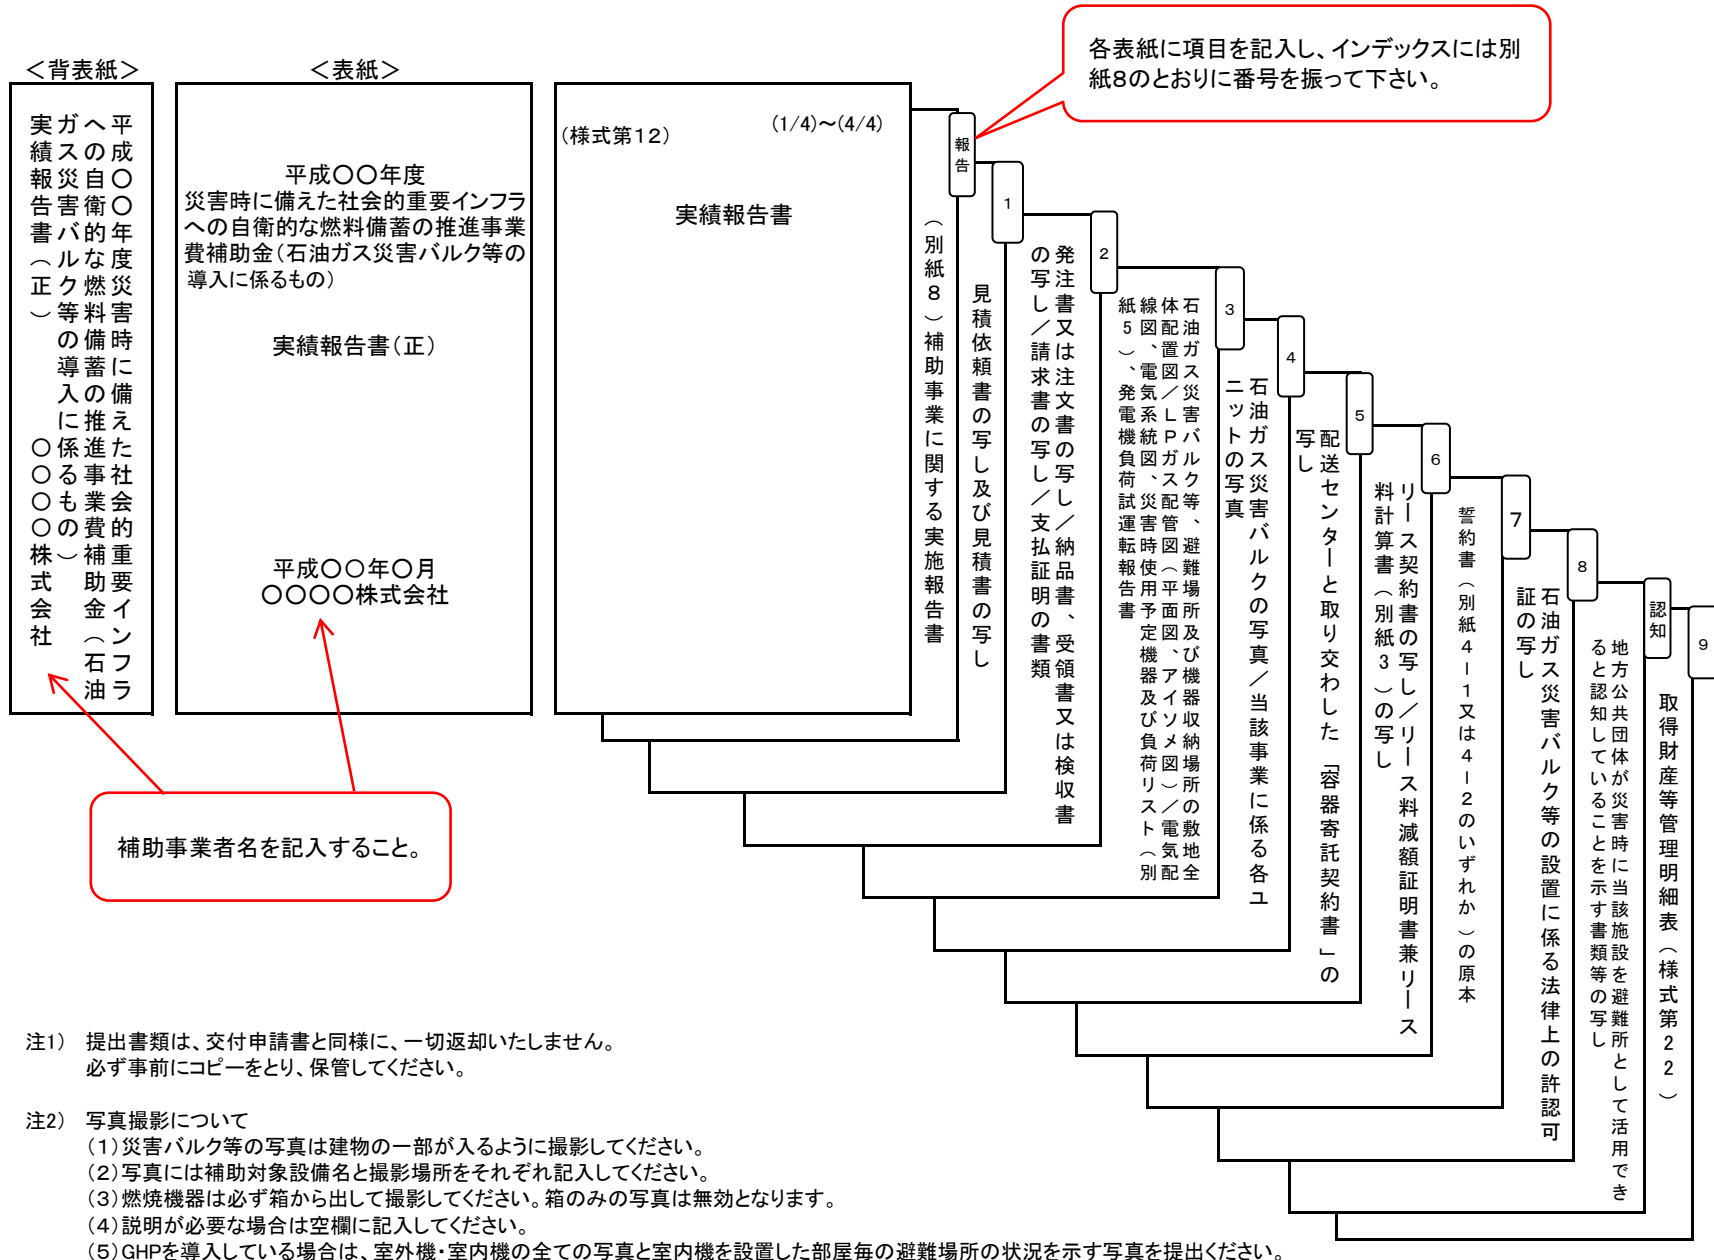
＜背表紙＞

平成〇〇年度災害時に備えた社会的重要インフラへの自衛的な燃料備蓄の推進事業費補助金（石油ガス災害バルク等の導入に係るもの）実績報告書（正）
〇〇〇〇株式会社

＜表紙＞

平成〇〇年度
災害時に備えた社会的重要インフラへの自衛的な燃料備蓄の推進事業費補助金（石油ガス災害バルク等の導入に係るもの）

実績報告書（正）

平成〇〇年〇月
〇〇〇〇株式会社

（様式第12）

(1/4)～(4/4)

実績報告書

各表紙に項目を記入し、インデックスには別紙8のとおりに番号を振って下さい。

報告

（別紙8）補助事業に関する実施報告書

1

見積依頼書の写し及び見積書の写し

2

発注書又は注文書の写し／納品書、受領書又は検収書の写し／請求書の写し／支払証明の書類

3

石油ガス災害バルク等、避難場所及び機器収納場所の敷地全体配置図／LPガス配管図（平面図、アイソメ図）／電気配線図、電気系統図、災害時使用予定機器及び負荷リスト（別紙5）、発電機負荷試運転報告書

4

石油ガス災害バルクの写真／当該事業に係る各ユニットの写真

5

配送センターと取り交わした「容器寄託契約書」の写し

6

リース契約書の写し／リース料減額証明書兼リース料計算書（別紙3）の写し

誓約書（別紙4－1又は4－2のいずれか）の原本

7

石油ガス災害バルク等の設置に係る法律上の許認可証の写し

8

地方公共団体が災害時に当該施設を避難所として活用できると認知していることを示す書類等の写し

認知

9

取得財産等管理明細表（様式第22）

補助事業者名を記入すること。

注1） 提出書類は、交付申請書と同様に、一切返却いたしません。
必ず事前にコピーをとり、保管してください。

注2） 写真撮影について
（1）災害バルク等の写真は建物の一部が入るように撮影してください。
（2）写真には補助対象設備名と撮影場所をそれぞれ記入してください。
（3）燃焼機器は必ず箱から出して撮影してください。箱のみの写真は無効となります。
（4）説明が必要な場合は空欄に記入してください。
（5）GHPを導入している場合は、室外機・室内機の全ての写真と室内機を設置した部屋毎の避難場所の状況を示す写真を提出ください。